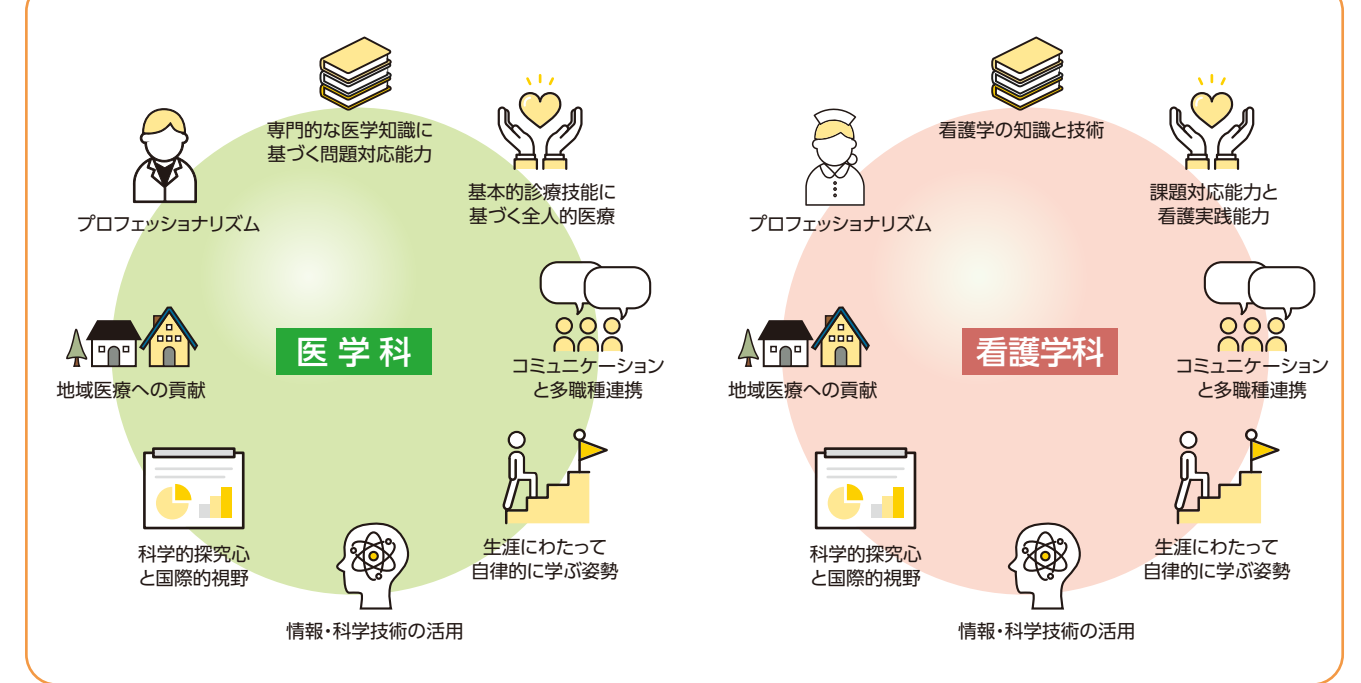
医学科

専門的な医学知識に基づく問題対応能力

基本的診療技能に基づく全人的医療

プロフェッショナリズム

コミュニケーションと多職種連携

地域医療への貢献

生涯にわたって自律的に学ぶ姿勢

科学的探究心と国際的視野

情報・科学技術の活用

看護学科

看護学の知識と技術

課題対応能力と看護実践能力

プロフェッショナリズム

コミュニケーションと多職種連携

地域医療への貢献

生涯にわたって自律的に学ぶ姿勢

科学的探究心と国際的視野

情報・科学技術の活用